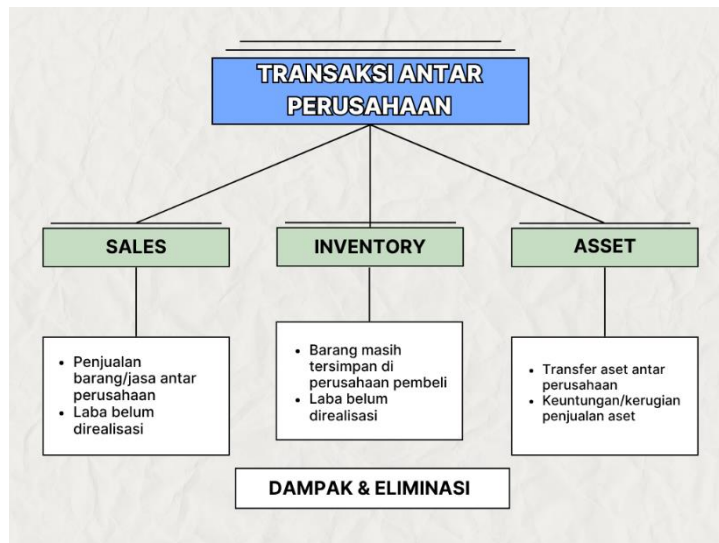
TRANSAKSI ANTAR PERUSAHAAN

SALES

INVENTORY

ASSET

- Penjualan barang/jasa antar perusahaan
- Laba belum direalisasi

- Barang masih tersimpan di perusahaan pembeli
- Laba belum direalisasi

- Transfer aset antar perusahaan
- Keuntungan/kerugian penjualan aset

DAMPAK & ELIMINASI